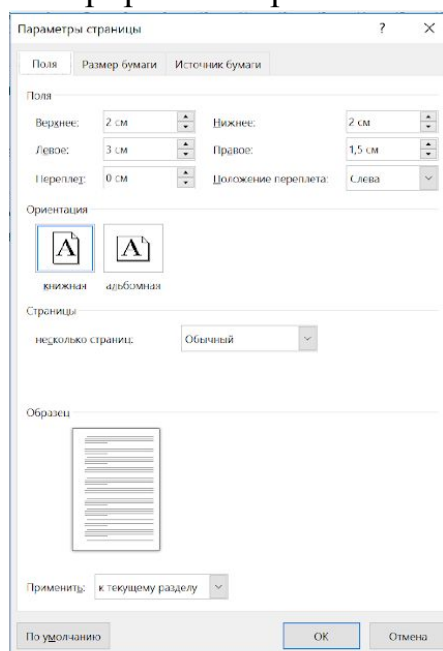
Параметры страницы ? ×

Поля | Размер бумаги | Источник бумаги

Поля

Верхнее: 2 см
Нижнее: 2 см
Левое: 3 см
Правое: 1,5 см
Переплет: 0 см
Положение переплета: Слева

Ориентация

A A

книжная альбомная

Страницы

несколько страниц: Обычный

Образец

Применить: к текущему разделу

По умолчанию OK Отмена